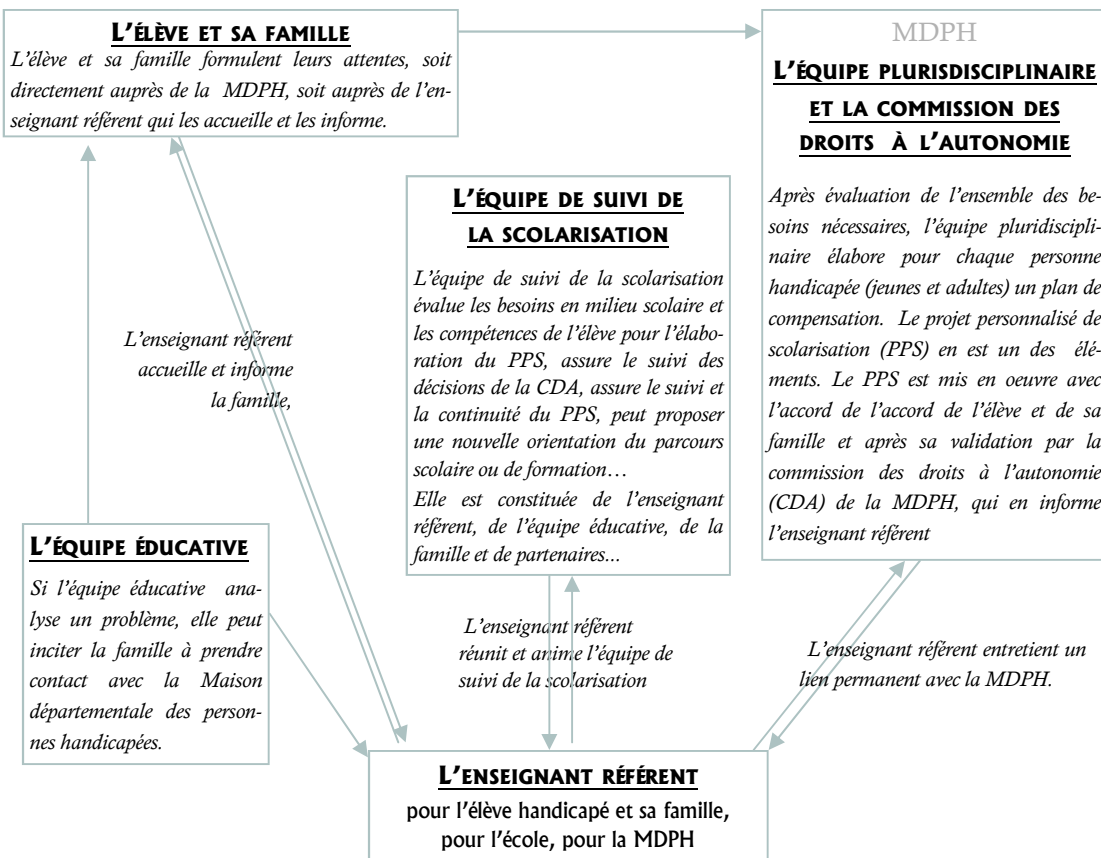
L'ÉLÈVE ET SA FAMILLE

L'élève et sa famille formulent leurs attentes, soit directement auprès de la MDPH, soit auprès de l'enseignant référent qui les accueille et les informe.

MDPH

L'ÉQUIPE PLURISDISCIPLINAIRE ET LA COMMISSION DES DROITS À L'AUTONOMIE

Après évaluation de l'ensemble des besoins nécessaires, l'équipe pluridisciplinaire élabore pour chaque personne handicapée (jeunes et adultes) un plan de compensation. Le projet personnalisé de scolarisation (PPS) en est un des éléments. Le PPS est mis en oeuvre avec l'accord de l'accord de l'élève et de sa famille et après sa validation par la commission des droits à l'autonomie (CDA) de la MDPH, qui en informe l'enseignant référent

L'ÉQUIPE DE SUIVI DE LA SCOLARISATION

L'équipe de suivi de la scolarisation évalue les besoins en milieu scolaire et les compétences de l'élève pour l'élaboration du PPS, assure le suivi des décisions de la CDA, assure le suivi et la continuité du PPS, peut proposer une nouvelle orientation du parcours scolaire ou de formation…

Elle est constituée de l'enseignant référent, de l'équipe éducative, de la famille et de partenaires...

L'enseignant référent accueille et informe la famille,

L'ÉQUIPE ÉDUCATIVE

Si l'équipe éducative analyse un problème, elle peut inciter la famille à prendre contact avec la Maison départementale des personnes handicapées.

L'enseignant référent réunit et anime l'équipe de suivi de la scolarisation

L'enseignant référent entretient un lien permanent avec la MDPH.

L'ENSEIGNANT RÉFÉRENT

pour l'élève handicapé et sa famille, pour l'école, pour la MDPH